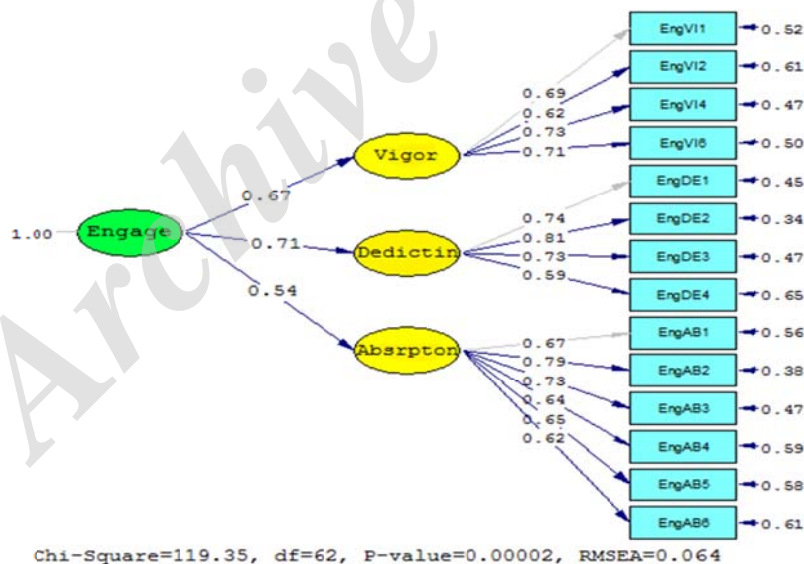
Archive

1.00 Engage

0.67

0.71

0.54

Vigor

Dedictin

Absrpton

0.69
0.62
0.73
0.71

0.74
0.81
0.73
0.59

0.67
0.79
0.73
0.64
0.65
0.62

EngVI1 0.52
EngVI2 0.61
EngVI4 0.47
EngVI6 0.50
EngDE1 0.45
EngDE2 0.34
EngDE3 0.47
EngDE4 0.65
EngAB1 0.56
EngAB2 0.38
EngAB3 0.47
EngAB4 0.59
EngAB5 0.58
EngAB6 0.61

Chi-Square=119.35, df=62, P-value=0.00002, RMSEA=0.064